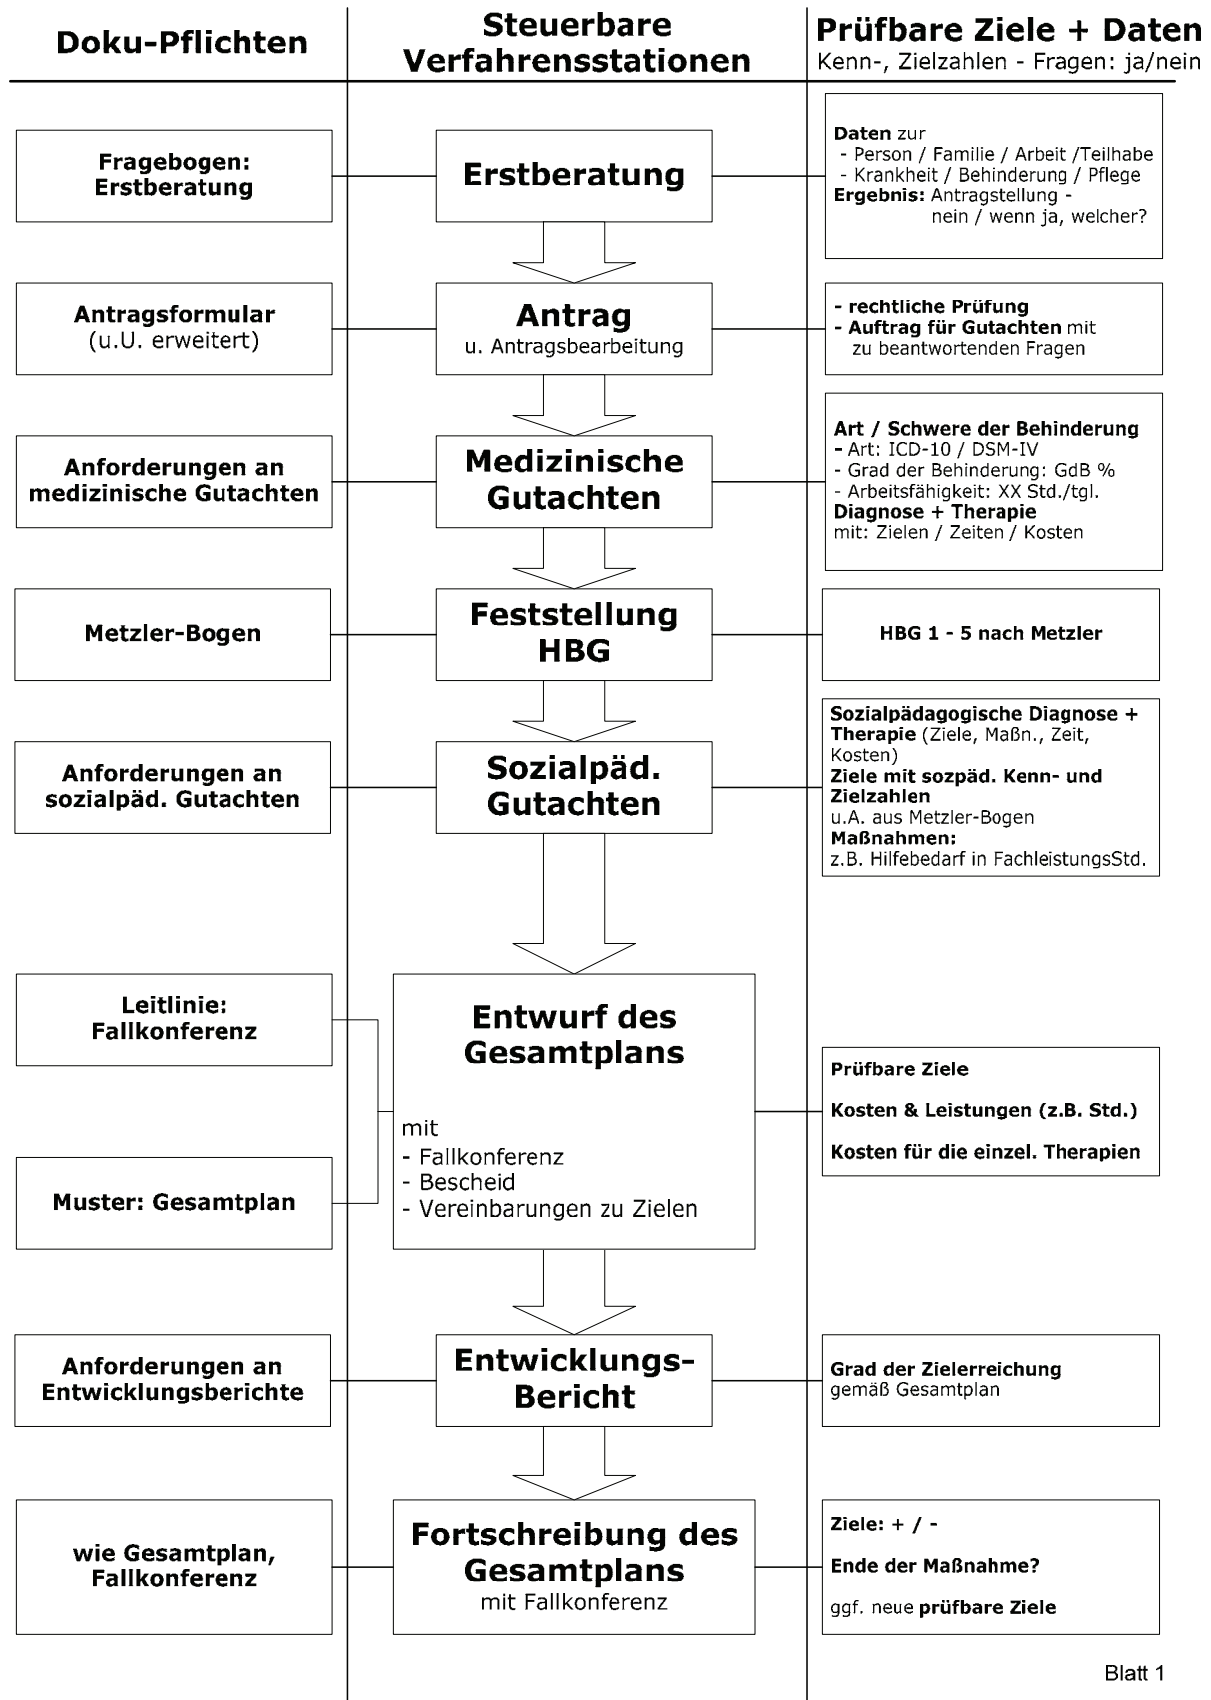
Doku-Pflichten

Steuerbare Verfahrensstationen

Prüfbare Ziele + Daten
Kenn-, Zielzahlen - Fragen: ja/nein

Fragebogen: Erstberatung

Erstberatung

Daten zur
- Person / Familie / Arbeit /Teilhabe
- Krankheit / Behinderung / Pflege
Ergebnis: Antragstellung - nein / wenn ja, welcher?

Antragsformular
(u.U. erweitert)

Antrag
u. Antragsbearbeitung

- rechtliche Prüfung
- Auftrag für Gutachten mit zu beantwortenden Fragen

Anforderungen an medizinische Gutachten

Medizinische Gutachten

Art / Schwere der Behinderung
- Art: ICD-10 / DSM-IV
- Grad der Behinderung: GdB %
- Arbeitsfähigkeit: XX Std./tgl.
Diagnose + Therapie
mit: Zielen / Zeiten / Kosten

Metzler-Bogen

Feststellung HBG

HBG 1 - 5 nach Metzler

Anforderungen an sozialpäd. Gutachten

Sozialpäd. Gutachten

Sozialpädagogische Diagnose + Therapie (Ziele, Maßn., Zeit, Kosten)
Ziele mit sozpäd. Kenn- und Zielzahlen
u.A. aus Metzler-Bogen
Maßnahmen:
z.B. Hilfebedarf in FachleistungsStd.

Leitlinie: Fallkonferenz

Muster: Gesamtplan

Entwurf des Gesamtplans

mit
- Fallkonferenz
- Bescheid
- Vereinbarungen zu Zielen

Prüfbare Ziele

Kosten & Leistungen (z.B. Std.)

Kosten für die einzel. Therapien

Anforderungen an Entwicklungsberichte

Entwicklungs-Bericht

Grad der Zielerreichung
gemäß Gesamtplan

wie Gesamtplan, Fallkonferenz

Fortschreibung des Gesamtplans
mit Fallkonferenz

Ziele: + / -

Ende der Maßnahme?

ggf. neue prüfbare Ziele

Blatt 1